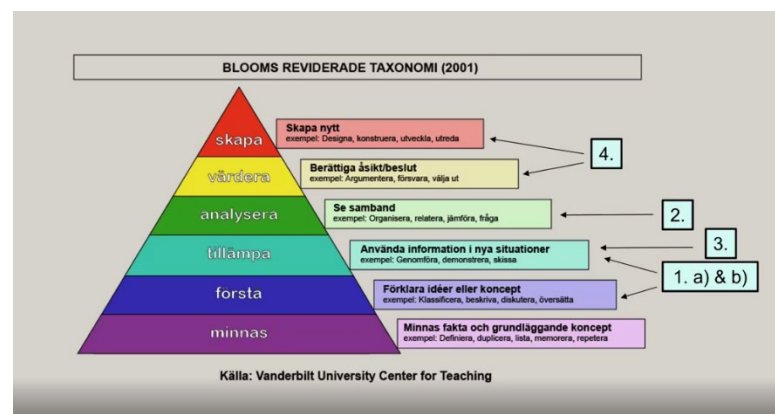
BLOOMS REVIDERADE TAXONOMI (2001)

skapa

värdera

analysera

tillämpa

forsta

minnas

Skapa nytt
exempel: Designa, konstruera, utveckla, utreda

Berättiga åsikt/beslut
exempel: Argumentera, försvara, välja ut

Se samband
exempel: Organisera, relatera, jämföra, fråga

Använda information i nya situationer
exempel: Genomföra, demonstrera, skissa

Förklara idéer eller koncept
exempel: Klassificera, beskriva, diskutera, översätta

Minnas fakta och grundläggande koncept
exempel: Definiera, duplicera, lista, memorera, repetera

4.

2.

3.

1. a) & b)

Källa: Vanderbilt University Center for Teaching